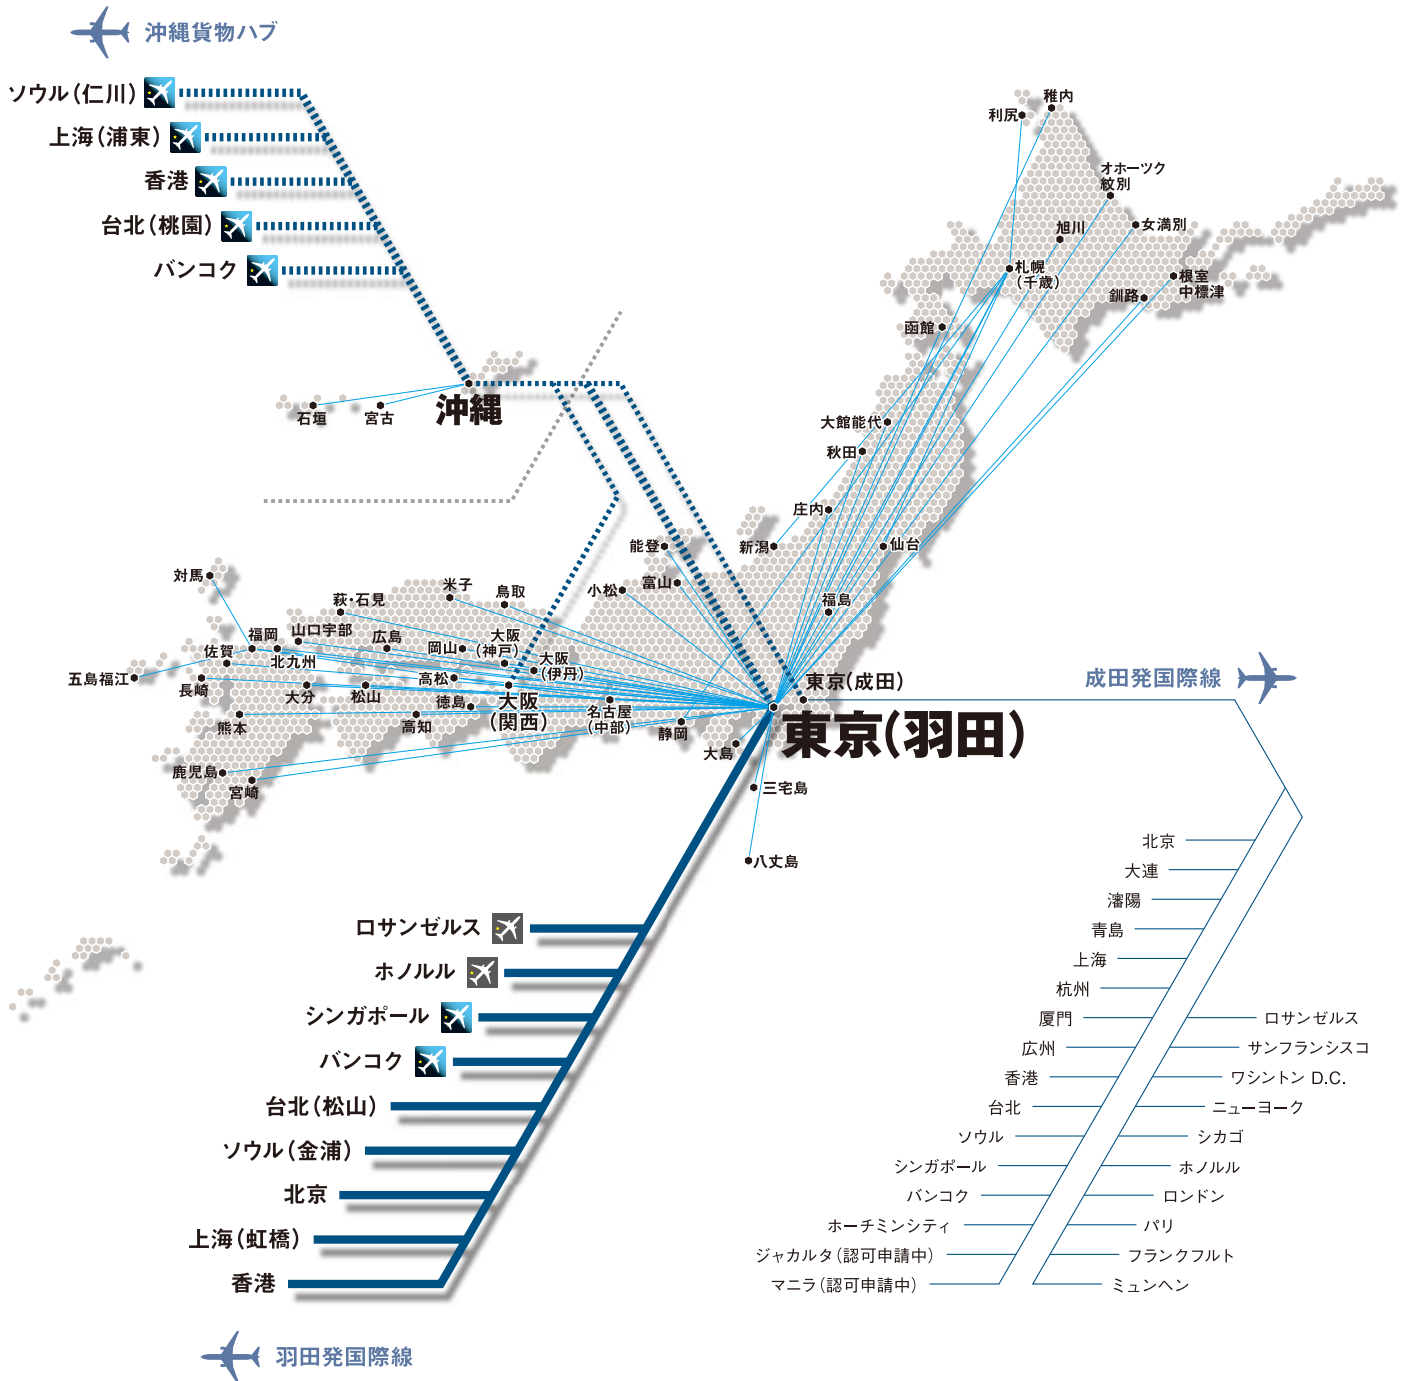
沖縄貨物ハブ

ソウル(仁川)
上海(浦東)
香港
台北(桃園)
バンコク

石垣
宮古
沖縄

稚内
利尻
オホーツク紋別
旭川
女満別
札幌(千歳)
根室中標津
釧路
函館
大館能代
秋田
庄内
新潟
仙台
能登
富山
小松
福島
対馬
萩・石見
米子
鳥取
福岡
山口宇部
広島
大阪(神戸)
佐賀
北九州
岡山
大阪(伊丹)
五島福江
長崎
大分
松山
高松
徳島
大阪(関西)
熊本
高知
名古屋(中部)
静岡
大島
鹿児島
宮崎
東京(成田)
東京(羽田)
三宅島
八丈島

成田発国際線

北京
大連
瀋陽
青島
上海
杭州
厦門
広州
香港
台北
ソウル
シンガポール
バンコク
ホーチミンシティ
ジャカルタ(認可申請中)
マニラ(認可申請中)

ロサンゼルス
サンフランシスコ
ワシントン D.C.
ニューヨーク
シカゴ
ホノルル
ロンドン
パリ
フランクフルト
ミュンヘン

ロサンゼルス
ホノルル
シンガポール
バンコク
台北(松山)
ソウル(金浦)
北京
上海(虹橋)
香港

羽田発国際線